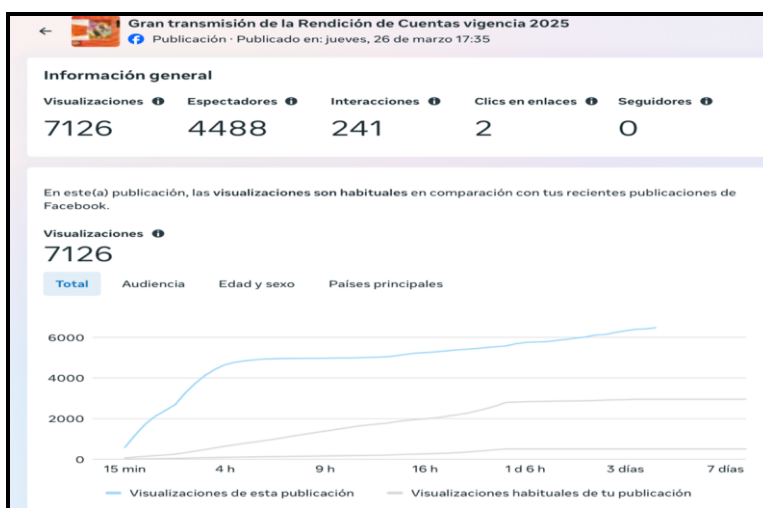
Gran transmisión de la Rendición de Cuentas vigencia 2025
Publicación · Publicado en: jueves, 26 de marzo 17:35

Información general

| Visualizaciones | Espectadores | Interacciones | Clics en enlaces | Seguidores |
|---|---|---|---|---|
| 7126 | 4488 | 241 | 2 | 0 |

En este(a) publicación, las visualizaciones son habituales en comparación con tus recientes publicaciones de Facebook.

Visualizaciones
7126

Total
Audiencia
Edad y sexo
Países principales

6000
4000
2000
0
15 min
4 h
9 h
16 h
1 d 6 h
3 días
7 días

Visualizaciones de esta publicación
Visualizaciones habituales de tu publicación